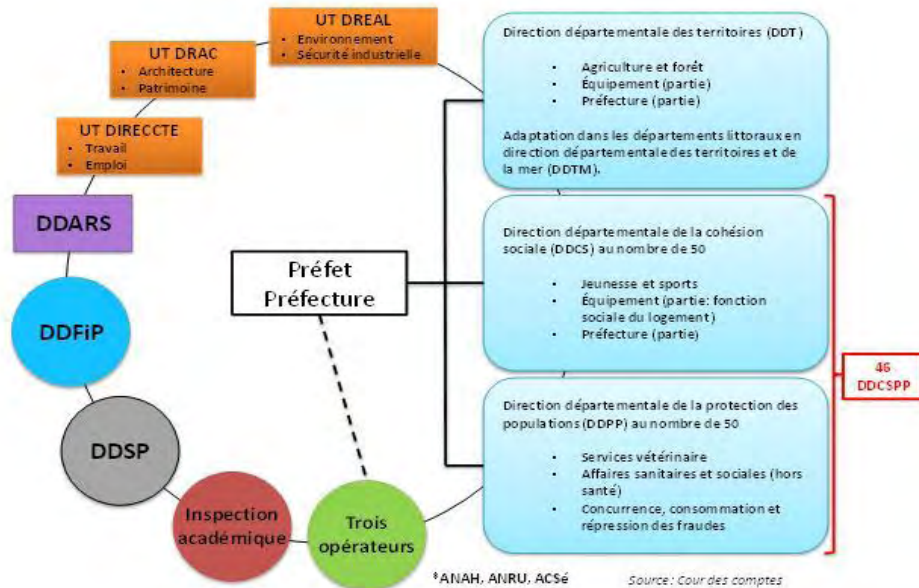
UT DREAL
• Environnement
• Sécurité industrielle

UT DRAC
• Architecture
• Patrimoine

UT DIRECCTE
• Travail
• Emploi

DDARS

DDFiP

DDSP

Inspection académique

Trois opérateurs

Préfet
Préfecture

Direction départementale des territoires (DDT)

• Agriculture et forêt
• Équipement (partie)
• Préfecture (partie)

Adaptation dans les départements littoraux en direction départementale des territoires et de la mer (DDTM).

Direction départementale de la cohésion sociale (DDCS) au nombre de 50

• Jeunesse et sports
• Équipement (partie: fonction sociale du logement)
• Préfecture (partie)

Direction départementale de la protection des populations (DDPP) au nombre de 50

• Services vétérinaire
• Affaires sanitaires et sociales (hors santé)
• Concurrence, consommation et répression des fraudes

46
DDCSPP

*ANAH, ANRU, ACSé

Source : Cour des comptes